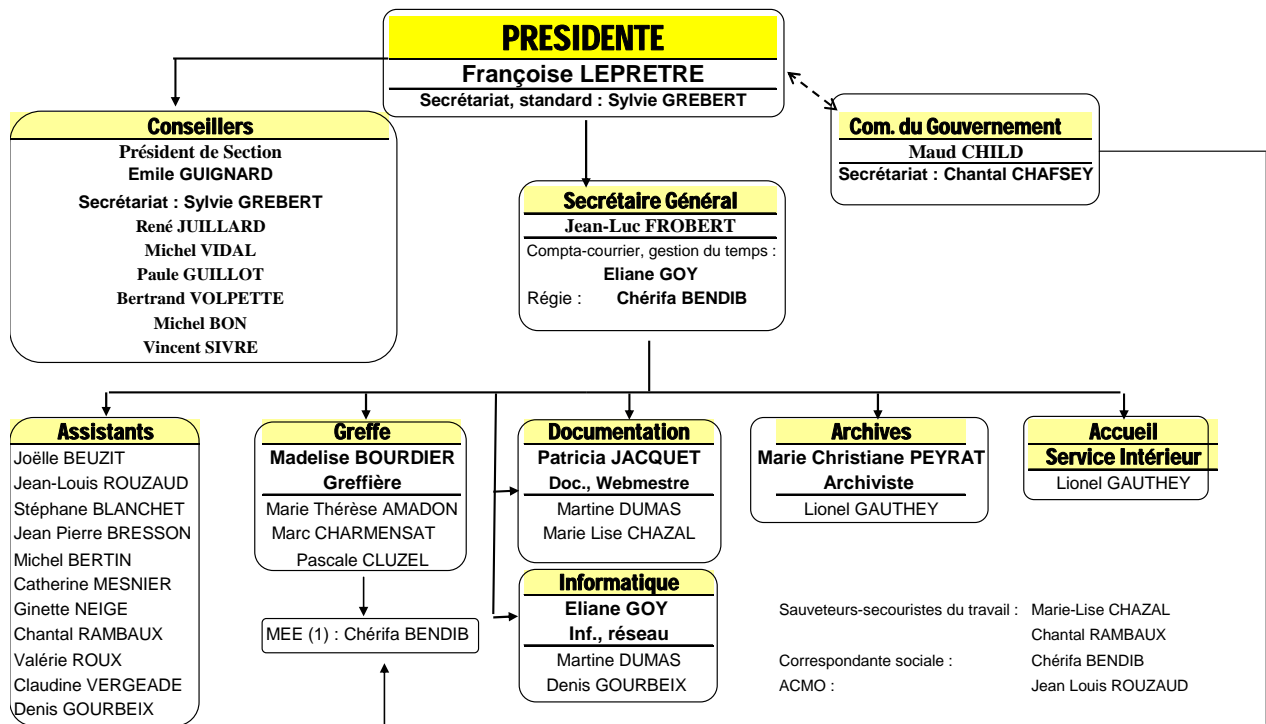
PRESIDENTE
Françoise LEPRETRE
Secrétariat, standard : Sylvie GREBERT

Conseillers
Président de Section
Emile GUIGNARD
Secrétariat : Sylvie GREBERT
René JUILLARD
Michel VIDAL
Paule GUILLOT
Bertrand VOLPETTE
Michel BON
Vincent SIVRE

Com. du Gouvernement
Maud CHILD
Secrétariat : Chantal CHAFSEY

Secrétaire Général
Jean-Luc FROBERT
Compta-courrier, gestion du temps :
Eliane GOY
Régie : Chérifa BENDIB

Assistants
Joëlle BEUZIT
Jean-Louis ROUZAUD
Stéphane BLANCHET
Jean Pierre BRESSON
Michel BERTIN
Catherine MESNIER
Ginette NEIGE
Chantal RAMBAUX
Valérie ROUX
Claudine VERGEADE
Denis GOURBEIX

Greffe
Madelise BOURDIER
Greffière
Marie Thérèse AMADON
Marc CHARMENSAT
Pascale CLUZEL

MEE (1) : Chérifa BENDIB

Documentation
Patricia JACQUET
Doc., Webmestre
Martine DUMAS
Marie Lise CHAZAL

Informatique
Eliane GOY
Inf., réseau
Martine DUMAS
Denis GOURBEIX

Archives
Marie Christiane PEYRAT
Archiviste
Lionel GAUTHEY

Accueil
Service Intérieur
Lionel GAUTHEY

Sauveteurs-secouristes du travail : Marie-Lise CHAZAL
Chantal RAMBAUX
Correspondante sociale : Chérifa BENDIB
ACMO : Jean Louis ROUZAUD